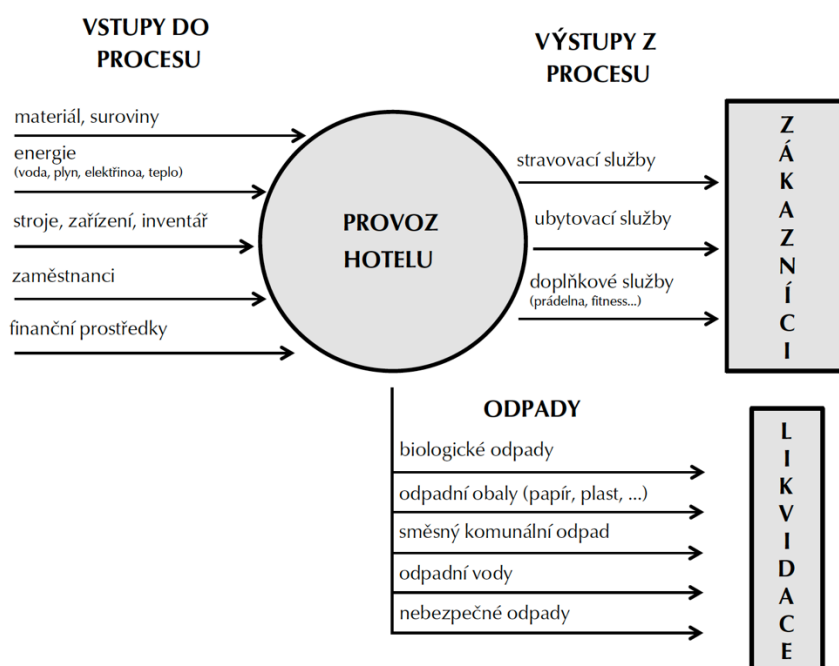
VSTUPY DO PROCESU

materiál, suroviny

energie
(voda, plyn, elektřinoa, teplo)

stroje, zařízení, inventář

zaměstnanci

finanční prostředky

PROVOZ HOTELU

VÝSTUPY Z PROCESU

stravovací služby

ubytovací služby

doplňkové služby
(prádelna, fitness...)

ZÁKAZNÍCI

ODPADY

biologické odpady

odpadní obaly (papír, plast, ...)

směsný komunální odpad

odpadní vody

nebezpečné odpady

LIKVIDACE